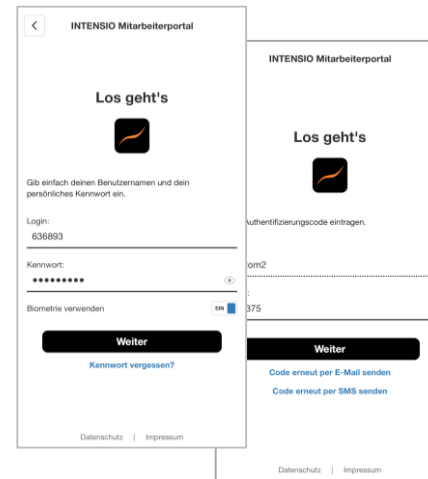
<

INTENSIO Mitarbeiterportal

Los geht's

Gib einfach deinen Benutzernamen und dein persönliches Kennwort ein.

Login:
636893

Kennwort:
••••••••••

Biometrie verwenden
EIN

Weiter

Kennwort vergessen?

Datenschutz | Impressum

INTENSIO Mitarbeiterportal

Los geht's

Authentifizierungscode eintragen.

rom2

:
375

Weiter

Code erneut per E-Mail senden

Code erneut per SMS senden

Datenschutz | Impressum